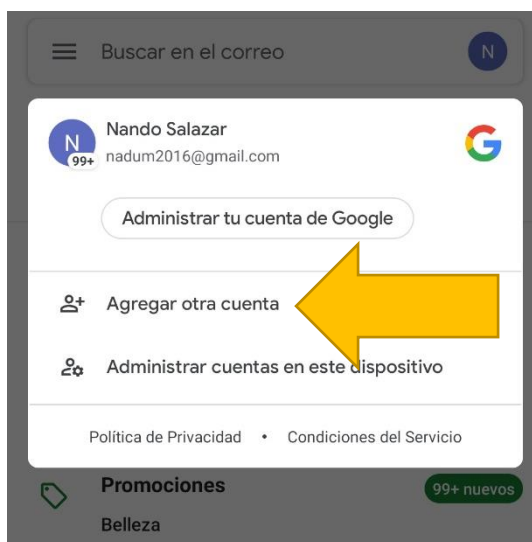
Buscar en el correo

N

N
99+
Nando Salazar
nadum2016@gmail.com

G

Administrar tu cuenta de Google

Agregar otra cuenta

Administrar cuentas en este dispositivo

Política de Privacidad • Condiciones del Servicio

Promociones
99+ nuevos
Belleza